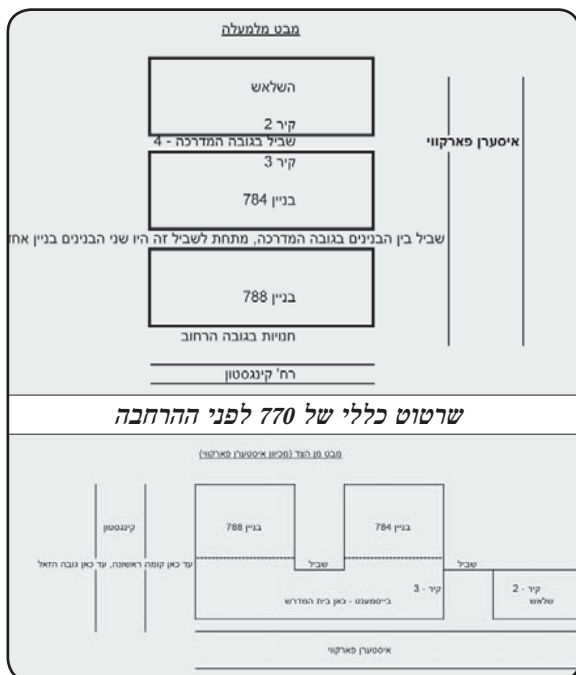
מבט מלמעלה

השלאש

קיר 2

שביל בגובה המדרכה - 4

קיר 3

בניין 784

איסערן פארקווי

שביל בין הבנינים בגובה המדרכה, מתחת לשביל זה היו שני הבנינים בניין אחד

בניין 788

חנויות בגובה הרחוב

רח' קינגסטון

שרטוט כללי של 770 לפני ההרחבה

מבט מן הצד (מכיוון איסטערן פארקווי)

קינגסטון

בניין 788

בניין 784

עד כאן קומה ראשונה, עד כאן גובה הזאל

שביל

שביל

קיר - 3

קיר - 2

בייסמענט - כאן בית המדרש

שלאש

איסטערן פארקווי